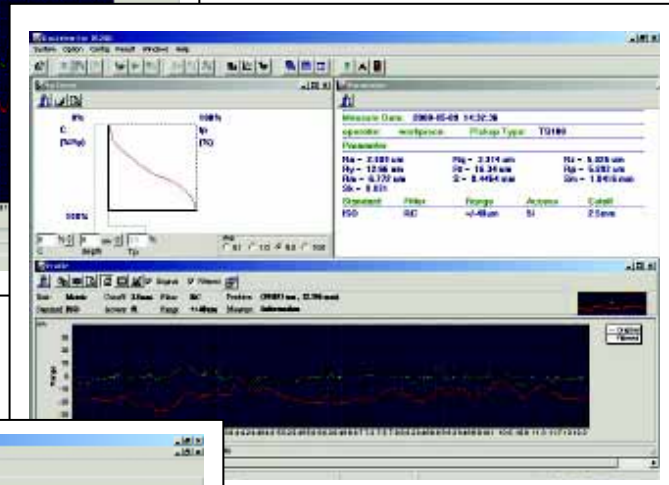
System Option Config Result Window Help

0%
C
[%Rmr]
100%
tp
[%]
100%

Depth
Tp

Parameter

Measure Date: 2008-05-09 14:32:36
operator: workpiece Pickup Type: TS100
Parameter
Ra = 2.081 um
Ry = 12.66 um
Rq = 2.574 um
Rt = 16.34 um
Rz = 9.772 um
S = 0.4464 um
Sk = 0.031
Standard ISO
Filter RC
Range +/-40um
Accuracy
Cutoff 2.5mm

Profile
Original Filtered
Standard ISO
Original
Filtered